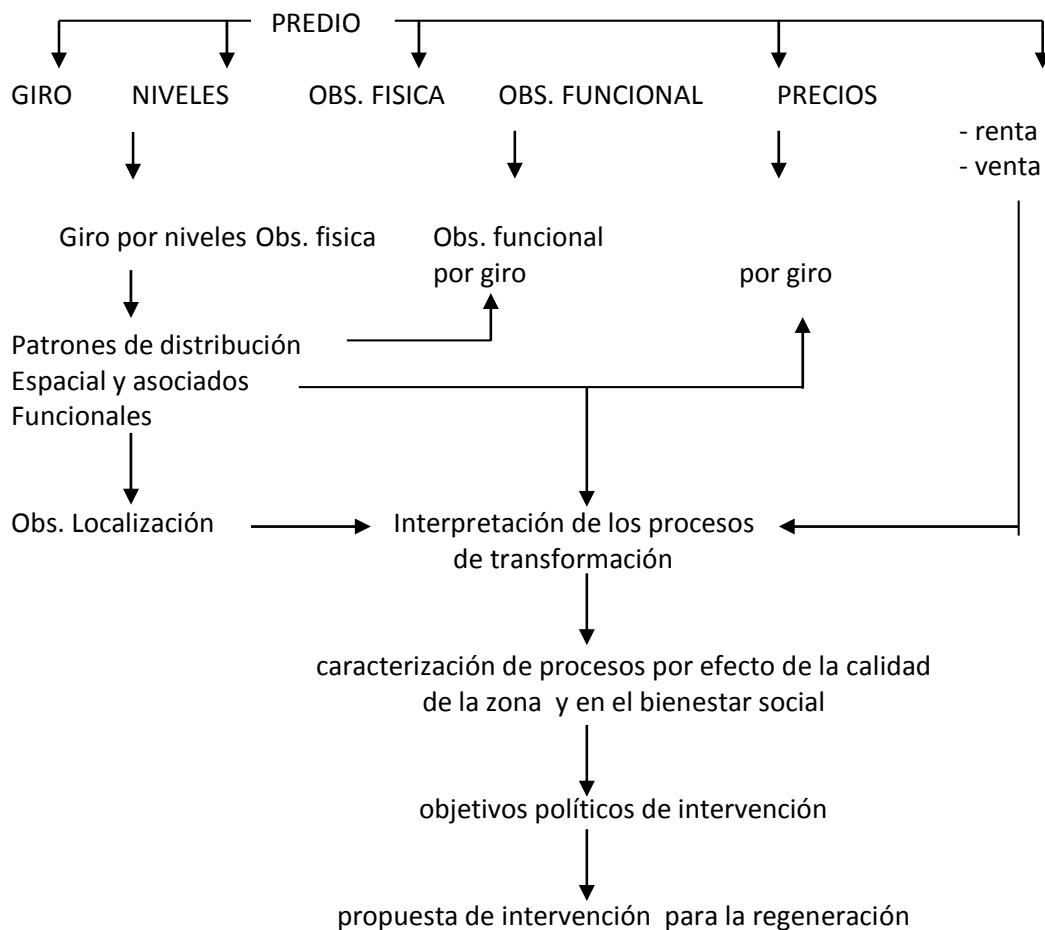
PREDIO

GIRO NIVELES OBS. FISICA OBS. FUNCIONAL PRECIOS

- renta
- venta

Giro por niveles Obs. fisica

Obs. funcional por giro

por giro

Patrones de distribución Espacial y asociados Funcionales

Obs. Localización

Interpretación de los procesos de transformación

caracterización de procesos por efecto de la calidad de la zona y en el bienestar social

objetivos políticos de intervención

propuesta de intervención para la regeneración